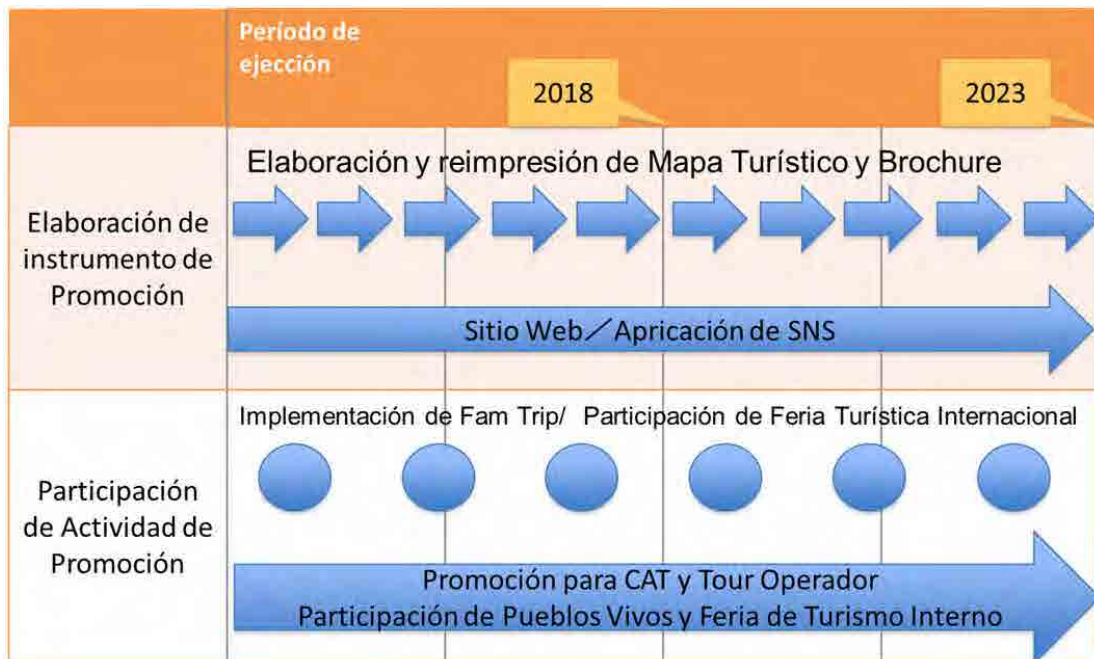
| | Período de ejección 2018 2023 |
|---|---|
| Elaboración de instrumento de Promoción | Elaboración y reimpresión de Mapa Turístico y Brochure<br>Sitio Web／Apricación de SNS |
| Participación de Actividad de Promoción | Implementación de Fam Trip/ Participación de Feria Turística Internacional<br>Promoción para CAT y Tour Operador<br>Participación de Pueblos Vivos y Feria de Turismo Interno |